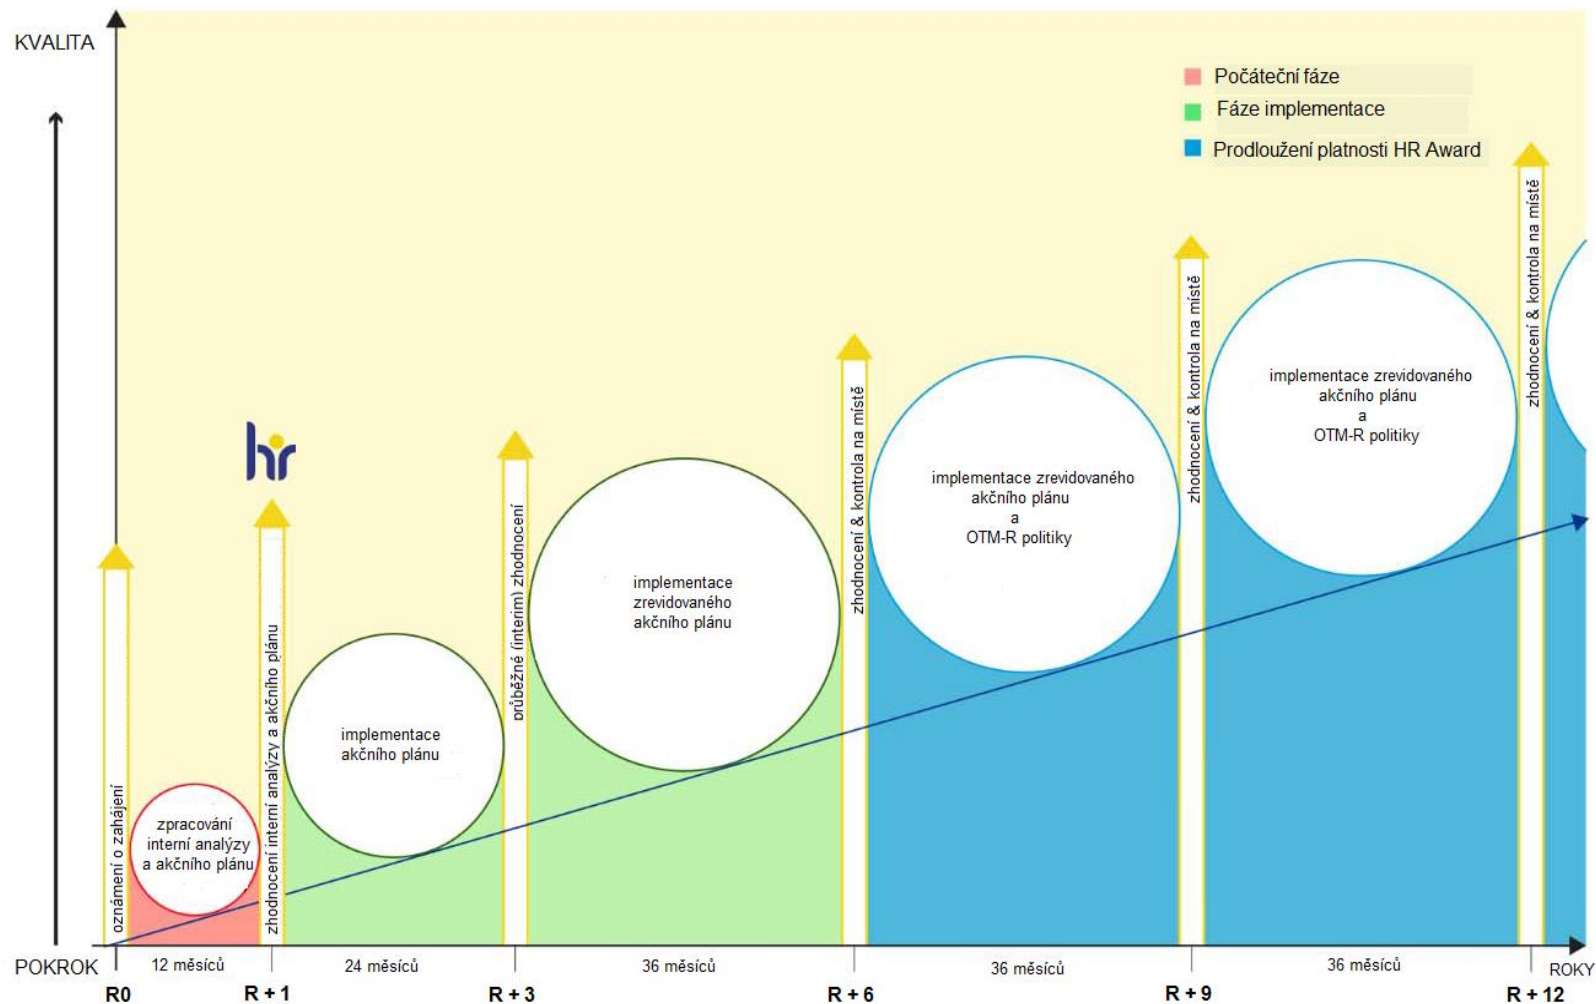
KVALITA

Počáteční fáze
Fáze implementace
Prodloužení platnosti HR Award

hr

oznámení o zahájení

zpracování interní analýzy a akčního plánu

zhodnocení interní analýzy a akčního plánu

implementace akčního plánu

průběžné (interim) zhodnocení

implementace zrevidovaného akčního plánu

zhodnocení & kontrola na místě

implementace zrevidovaného akčního plánu a OTM-R politiky

zhodnocení & kontrola na místě

implementace zrevidovaného akčního plánu a OTM-R politiky

zhodnocení & kontrola na místě

POKROK
12 měsíců
24 měsíců
36 měsíců
36 měsíců
36 měsíců
ROKY

R0
R + 1
R + 3
R + 6
R + 9
R + 12